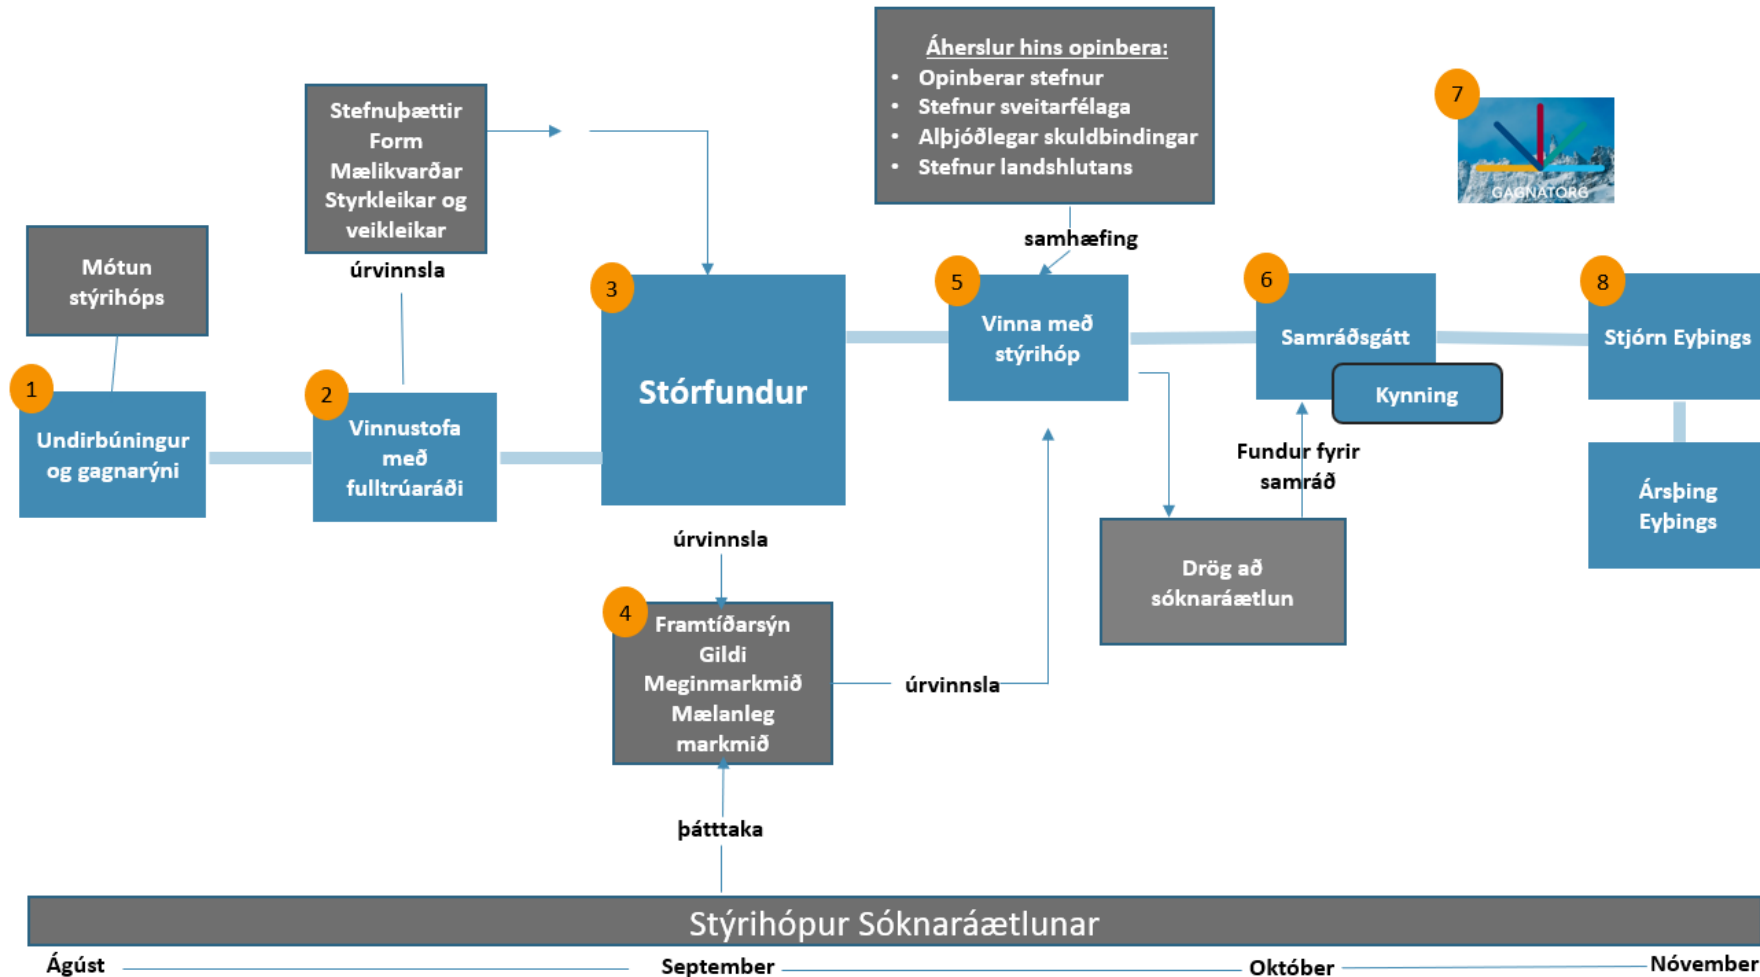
Áherslur hins opinbera:
- Opinberar stefnur
- Stefnur sveitarfélaga
- Alþjóðlegar skuldbindingar
- Stefnur landshlutans

7

GAGNATORG

Stefnuþættir
Form
Mælikvarðar
Styrkleikar og veikleikar

úrvinnsla

Mótun stýrihóps

samhæfing

1
Undirbúningur og gagnarýni

2
Vinnustofa með fulltrúaráði

3
Stórfundur

5
Vinna með stýrihóp

6
Samráðsgátt

Kynning

8
Stjórn Eyþings

Ársþing Eyþings

Fundur fyrir samráð

úrvinnsla

Drög að sóknaráætlun

4
Framtíðarsýn
Gildi
Meginmarkmið
Mælanleg markmið

úrvinnsla

þátttaka

Stýrihópur Sóknaráætlunar

Ágúst
September
Október
Nóvember